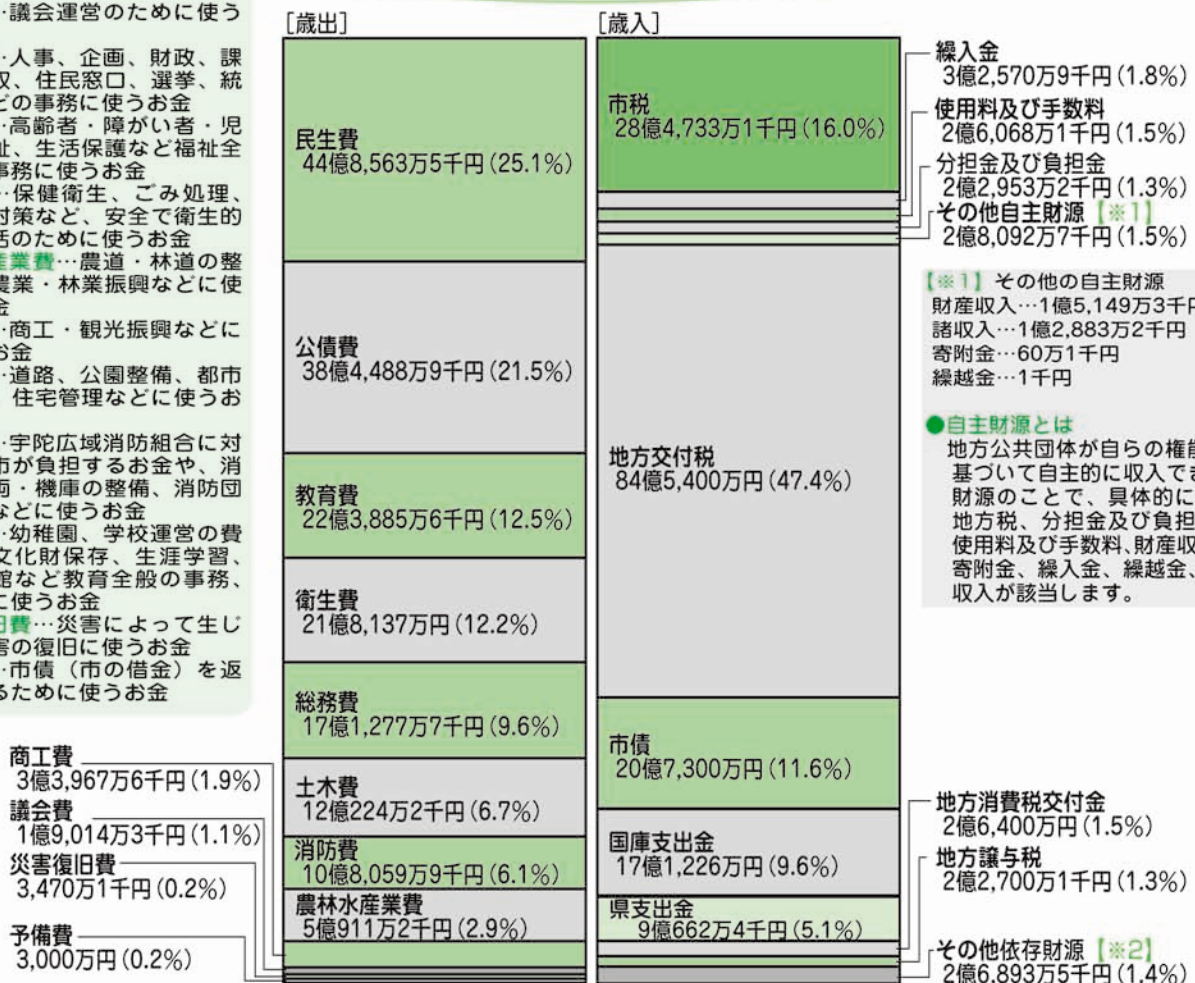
…議会運営のために使う

…人事、企画、財政、課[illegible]収、住民窓口、選挙、統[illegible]どの事務に使うお金
…高齢者・障がい者・児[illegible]祉、生活保護など福祉全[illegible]事務に使うお金
…保健衛生、ごみ処理、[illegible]対策など、安全で衛生的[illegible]活のために使うお金
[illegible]産業費…農道・林道の整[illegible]農業・林業振興などに使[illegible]金
…商工・観光振興などに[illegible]お金
…道路、公園整備、都市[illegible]住宅管理などに使うお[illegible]
…宇陀広域消防組合に対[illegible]市が負担するお金や、消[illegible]両・機庫の整備、消防団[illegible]などに使うお金
…幼稚園、学校運営の費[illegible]文化財保存、生涯学習、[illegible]館など教育全般の事務、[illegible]に使うお金
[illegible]旧費…災害によって生じ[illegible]害の復旧に使うお金
…市債（市の借金）を返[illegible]るために使うお金

[歳出]

民生費
44億8,563万5千円（25.1%）

公債費
38億4,488万9千円（21.5%）

教育費
22億3,885万6千円（12.5%）

衛生費
21億8,137万円（12.2%）

総務費
17億1,277万7千円（9.6%）

土木費
12億224万2千円（6.7%）

消防費
10億8,059万9千円（6.1%）

農林水産業費
5億911万2千円（2.9%）

商工費
3億3,967万6千円（1.9%）
議会費
1億9,014万3千円（1.1%）
災害復旧費
3,470万1千円（0.2%）
予備費
3,000万円（0.2%）

[歳入]

市税
28億4,733万1千円（16.0%）

地方交付税
84億5,400万円（47.4%）

市債
20億7,300万円（11.6%）

国庫支出金
17億1,226万円（9.6%）

県支出金
9億662万4千円（5.1%）

繰入金
3億2,570万9千円（1.8%）
使用料及び手数料
2億6,068万1千円（1.5%）
分担金及び負担金
2億2,953万2千円（1.3%）
その他自主財源【※1】
2億8,092万7千円（1.5%）

【※1】その他の自主財源
財産収入…1億5,149万3千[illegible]
諸収入…1億2,883万2千円
寄附金…60万1千円
繰越金…1千円

●自主財源とは
地方公共団体が自らの権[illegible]基づいて自主的に収入で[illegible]財源のことで、具体的に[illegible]地方税、分担金及び負担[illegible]使用料及び手数料、財産収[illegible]寄附金、繰入金、繰越金、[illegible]収入が該当します。

地方消費税交付金
2億6,400万円（1.5%）
地方譲与税
2億2,700万1千円（1.3%）

その他依存財源【※2】
2億6,893万5千円（1.4%）